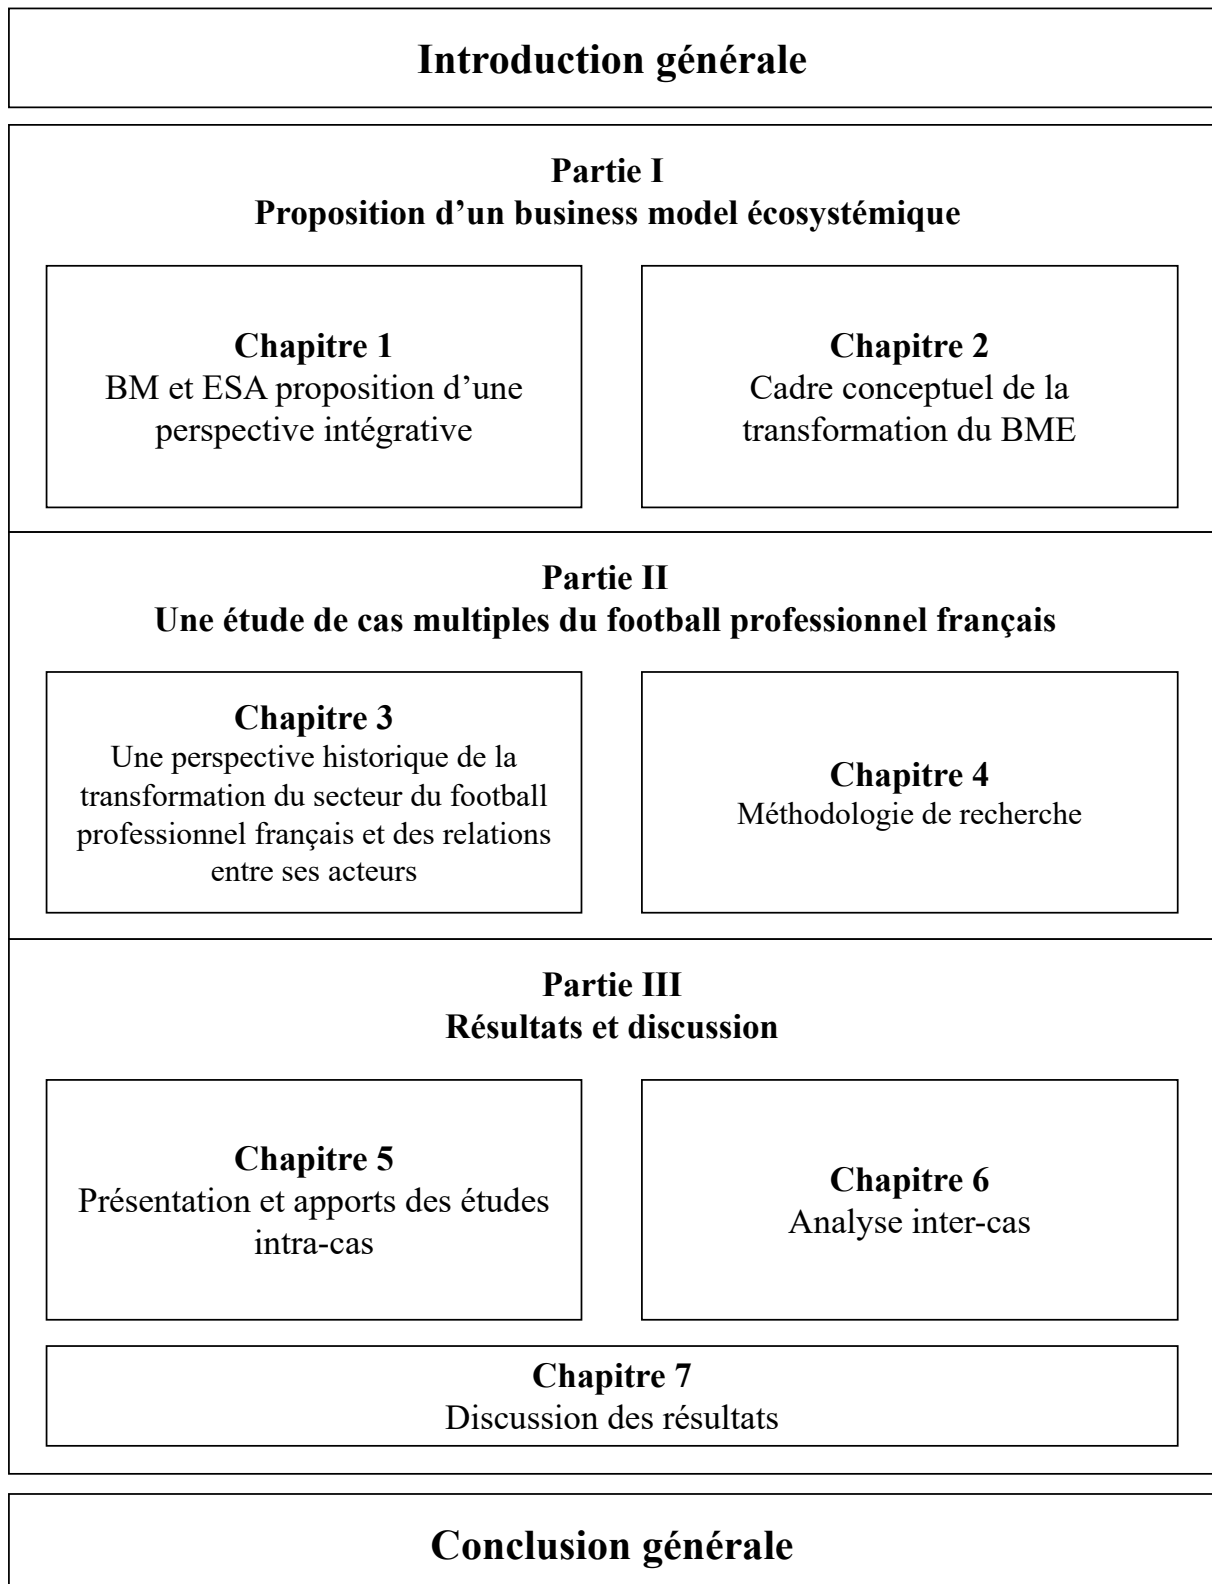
Introduction générale

Partie I
Proposition d’un business model écosystémique

Chapitre 1
BM et ESA proposition d’une perspective intégrative

Chapitre 2
Cadre conceptuel de la transformation du BME

Partie II
Une étude de cas multiples du football professionnel français

Chapitre 3
Une perspective historique de la transformation du secteur du football professionnel français et des relations entre ses acteurs

Chapitre 4
Méthodologie de recherche

Partie III
Résultats et discussion

Chapitre 5
Présentation et apports des études intra-cas

Chapitre 6
Analyse inter-cas

Chapitre 7
Discussion des résultats

Conclusion générale